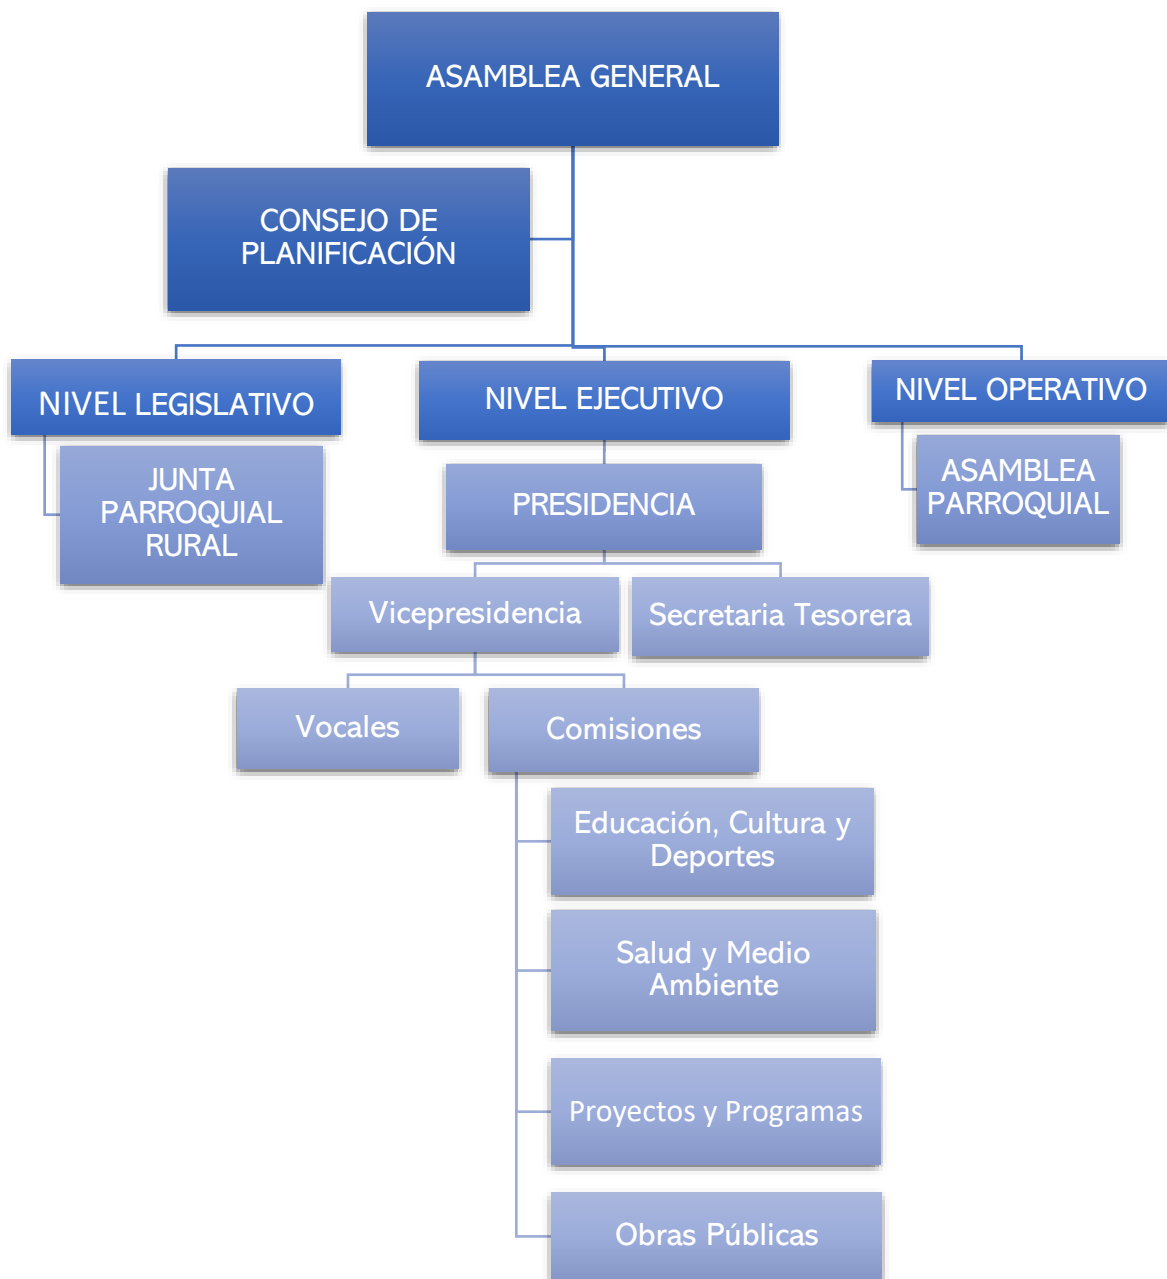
ASAMBLEA GENERAL

CONSEJO DE PLANIFICACIÓN

NIVEL LEGISLATIVO

JUNTA PARROQUIAL RURAL

NIVEL EJECUTIVO

PRESIDENCIA

Vicepresidencia

Secretaria Tesorera

Vocales

Comisiones

Educación, Cultura y Deportes

Salud y Medio Ambiente

Proyectos y Programas

Obras Públicas

NIVEL OPERATIVO

ASAMBLEA PARROQUIAL